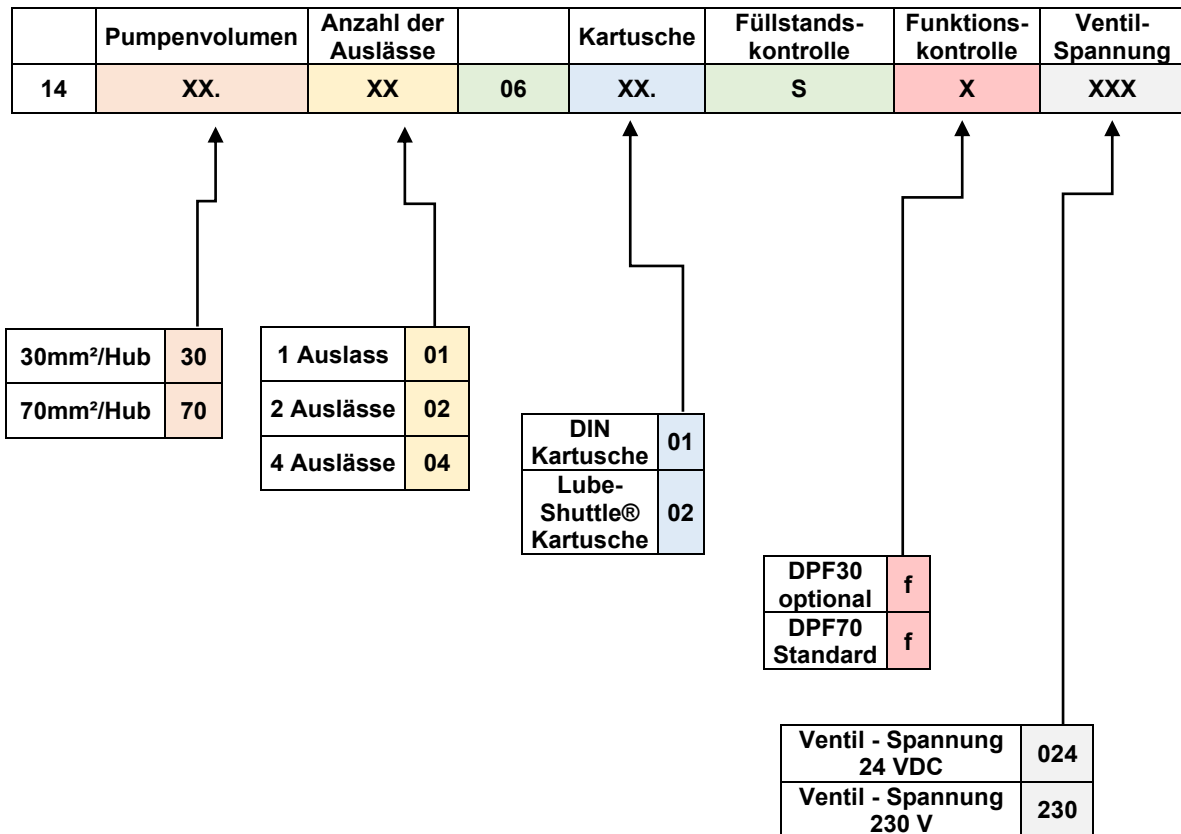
| | Pumpenvolumen | Anzahl der Auslässe | | Kartusche | Füllstandskontrolle | Funktionskontrolle | Ventil-Spannung |
|---|---|---|---|---|---|---|---|
| 14 | XX. | XX | 06 | XX. | S | X | XXX |

| | |
|---|---|
| 30mm²/Hub | 30 |
| 70mm²/Hub | 70 |

| | |
|---|---|
| 1 Auslass | 01 |
| 2 Auslässe | 02 |
| 4 Auslässe | 04 |

| | |
|---|---|
| DIN Kartusche | 01 |
| Lube-Shuttle® Kartusche | 02 |

| | |
|---|---|
| DPF30 optional | f |
| DPF70 Standard | f |

| | |
|---|---|
| Ventil - Spannung 24 VDC | 024 |
| Ventil - Spannung 230 V | 230 |